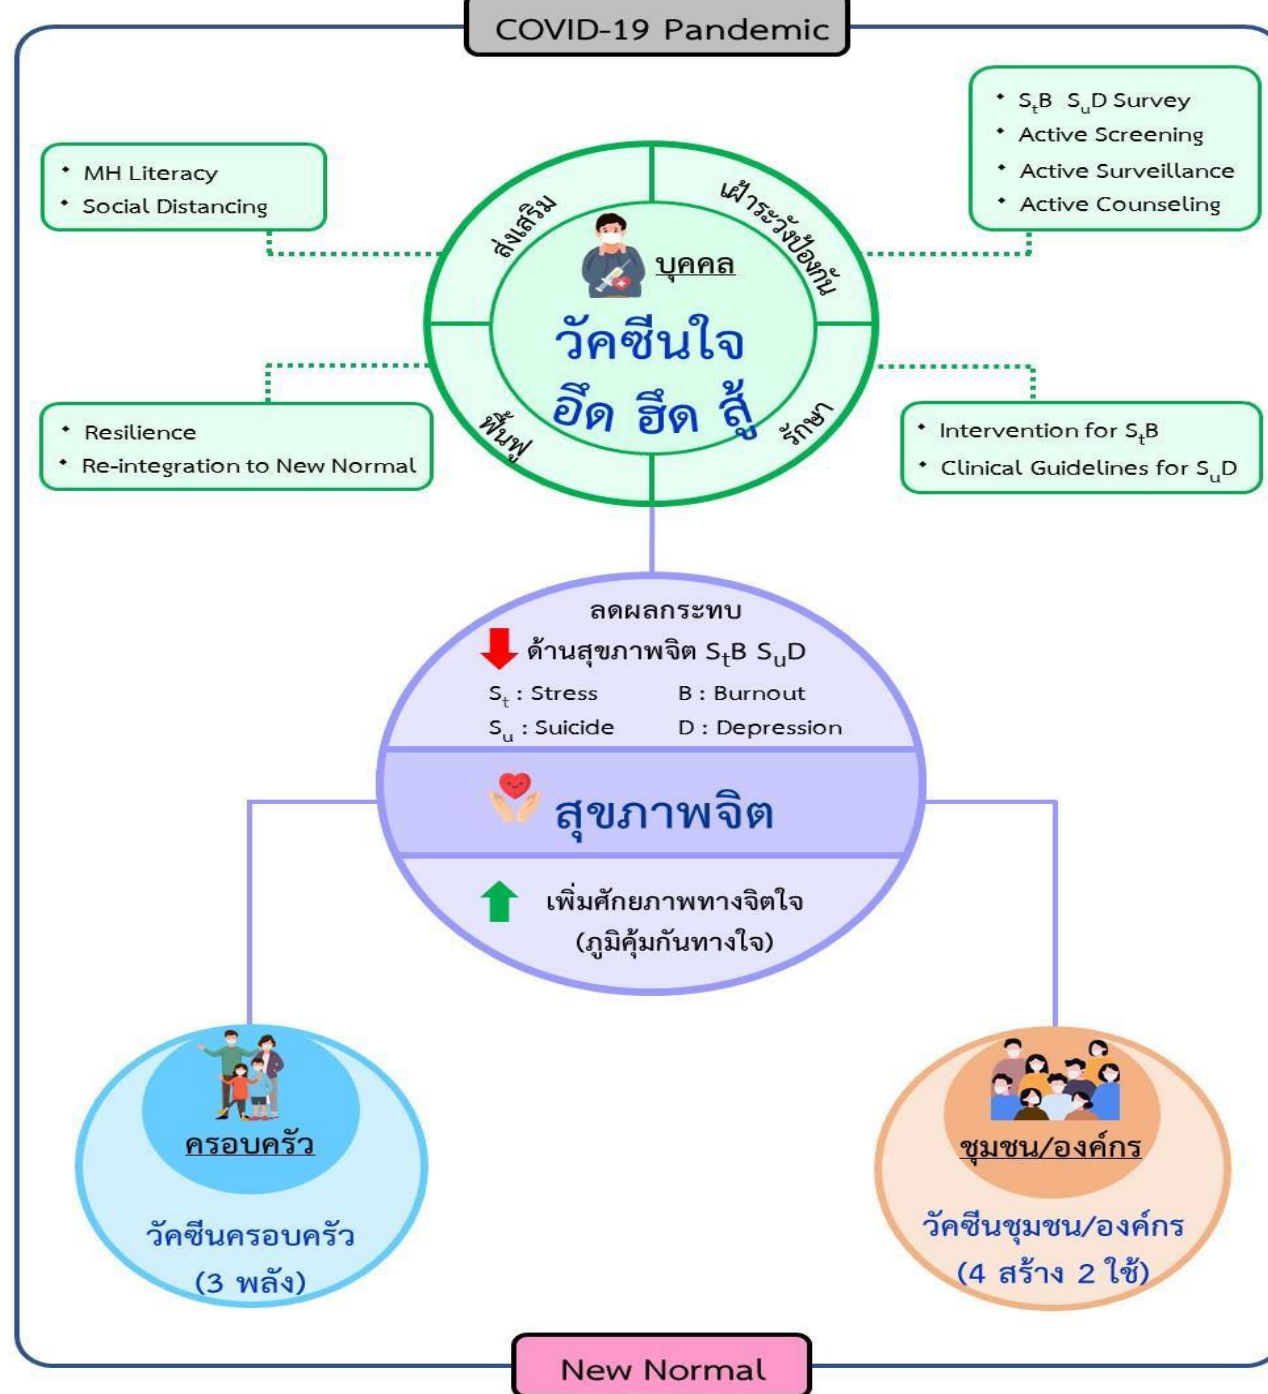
COVID-19 Pandemic

- MH Literacy
- Social Distancing

- $S_tB$ $S_uD$ Survey
- Active Screening
- Active Surveillance
- Active Counseling

ส่งเสริม

เฝ้าระวังป้องกัน

บุคคล

วัคซีนใจ

อึด ฮึด สู้

ฟื้นฟู

รักษา

- Resilience
- Re-integration to New Normal

- Intervention for $S_tB$
- Clinical Guidelines for $S_uD$

ลดผลกระทบ

ด้านสุขภาพจิต $S_tB$ $S_uD$

$S_t$ : Stress B : Burnout

$S_u$ : Suicide D : Depression

สุขภาพจิต

เพิ่มศักยภาพทางจิตใจ (ภูมิคุ้มกันทางใจ)

ครอบครัว

วัคซีนครอบครัว (3 พลัง)

ชุมชน/องค์กร

วัคซีนชุมชน/องค์กร (4 สร้าง 2 ใช้)

New Normal